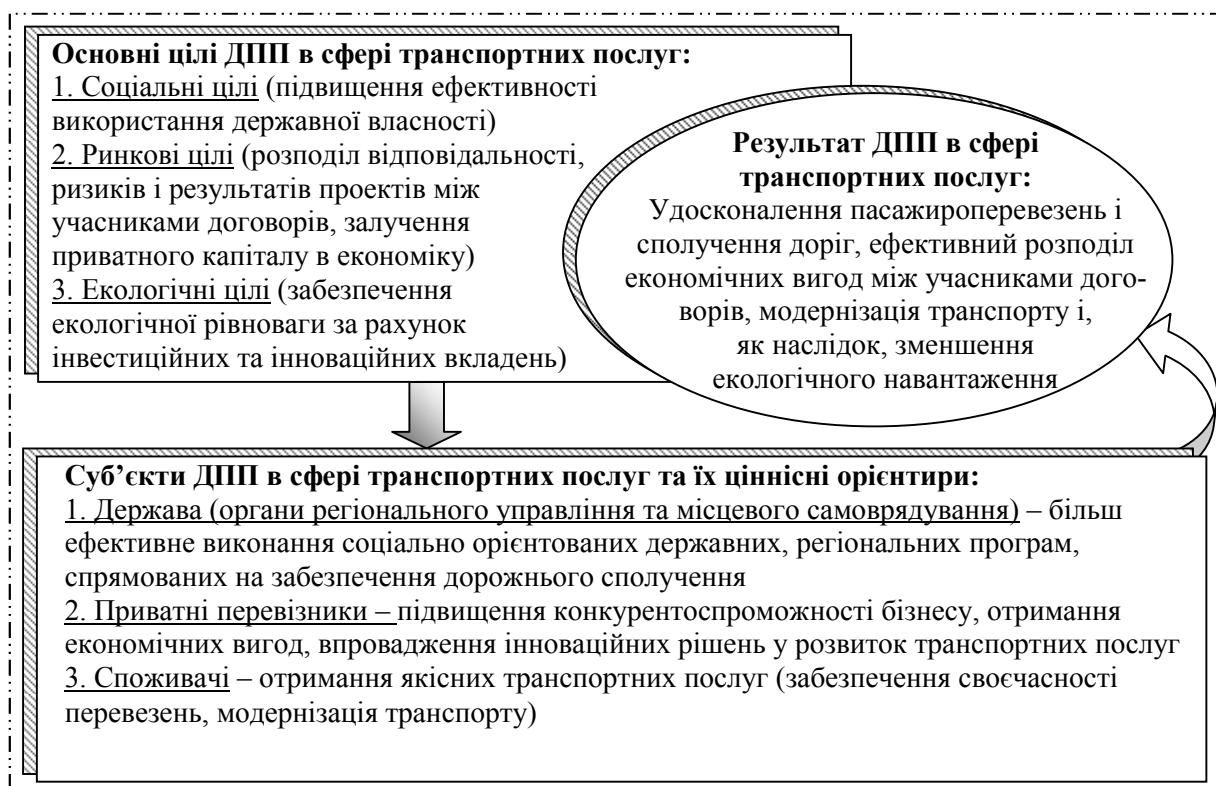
Основні цілі ДПП в сфері транспортних послуг:
1. Соціальні цілі (підвищення ефективності використання державної власності)
2. Ринкові цілі (розподіл відповідальності, ризиків і результатів проектів між учасниками договорів, залучення приватного капіталу в економіку)
3. Екологічні цілі (забезпечення екологічної рівноваги за рахунок інвестиційних та інноваційних вкладень)

Результат ДПП в сфері транспортних послуг:
Удосконалення пасажироперевезень і сполучення доріг, ефективний розподіл економічних вигод між учасниками договорів, модернізація транспорту і, як наслідок, зменшення екологічного навантаження

Суб'єкти ДПП в сфері транспортних послуг та їх ціннісні орієнтири:
1. Держава (органи регіонального управління та місцевого самоврядування) – більш ефективне виконання соціально орієнтованих державних, регіональних програм, спрямованих на забезпечення дорожнього сполучення
2. Приватні перевізники – підвищення конкурентоспроможності бізнесу, отримання економічних вигод, впровадження інноваційних рішень у розвиток транспортних послуг
3. Споживачі – отримання якісних транспортних послуг (забезпечення своєчасності перевезень, модернізація транспорту)